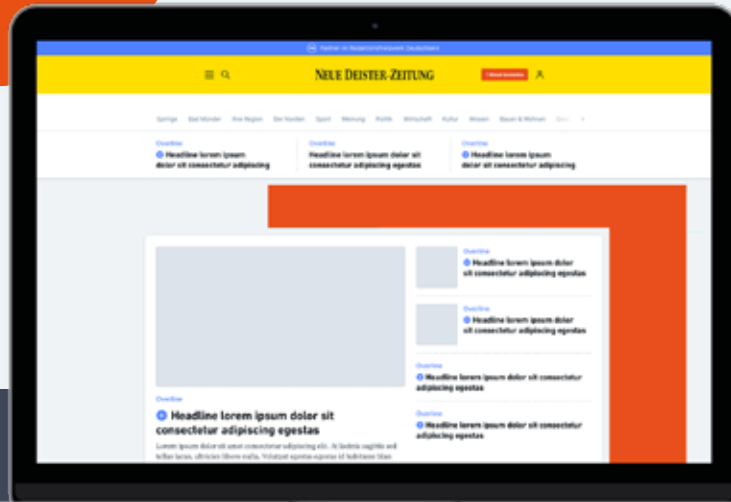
Partner im Redaktionsnetzwerk Deutschland

NEUE DEISTER-ZEITUNG

1 Monat kostenlos

Springe Bad Münder Ihre Region Der Norden Sport Meinung Politik Wirtschaft Kultur Wissen Bauen & Wohnen

Overline
Headline lorem ipsum dolor sit consectetur adipiscing

Overline
Headline lorem ipsum dolor sit consectetur adipiscing egestas

Overline
Headline lorem ipsum dolor sit consectetur adipiscing

Overline
Headline lorem ipsum dolor sit consectetur adipiscing egestas

Overline
Headline lorem ipsum dolor sit consectetur adipiscing egestas

Overline
Headline lorem ipsum dolor sit consectetur adipiscing egestas

Overline
Headline lorem ipsum dolor sit consectetur adipiscing egestas

Overline
Headline lorem ipsum dolor sit consectetur adipiscing egestas

Lorem ipsum dolor sit amet consectetur adipiscing elit. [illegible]